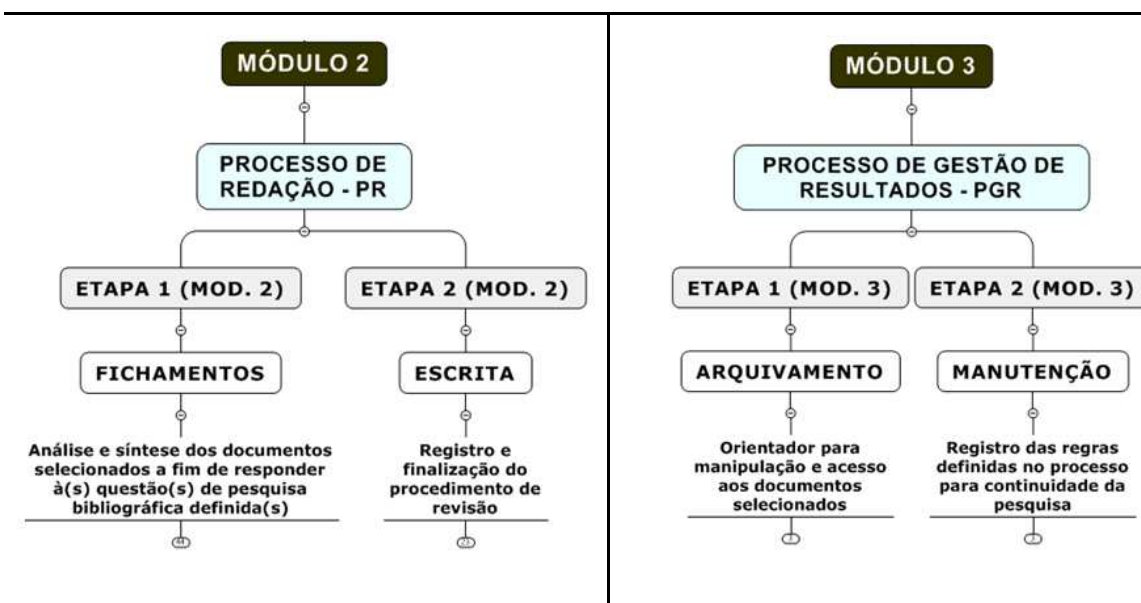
MÓDULO 2

PROCESSO DE REDAÇÃO - PR

ETAPA 1 (MOD. 2)

ETAPA 2 (MOD. 2)

FICHAMENTOS

ESCRITA

Análise e síntese dos documentos selecionados a fim de responder à(s) questão(s) de pesquisa bibliográfica definida(s)

Registro e finalização do procedimento de revisão

MÓDULO 3

PROCESSO DE GESTÃO DE RESULTADOS - PGR

ETAPA 1 (MOD. 3)

ETAPA 2 (MOD. 3)

ARQUIVAMENTO

MANUTENÇÃO

Orientador para manipulação e acesso aos documentos selecionados

Registro das regras definidas no processo para continuidade da pesquisa